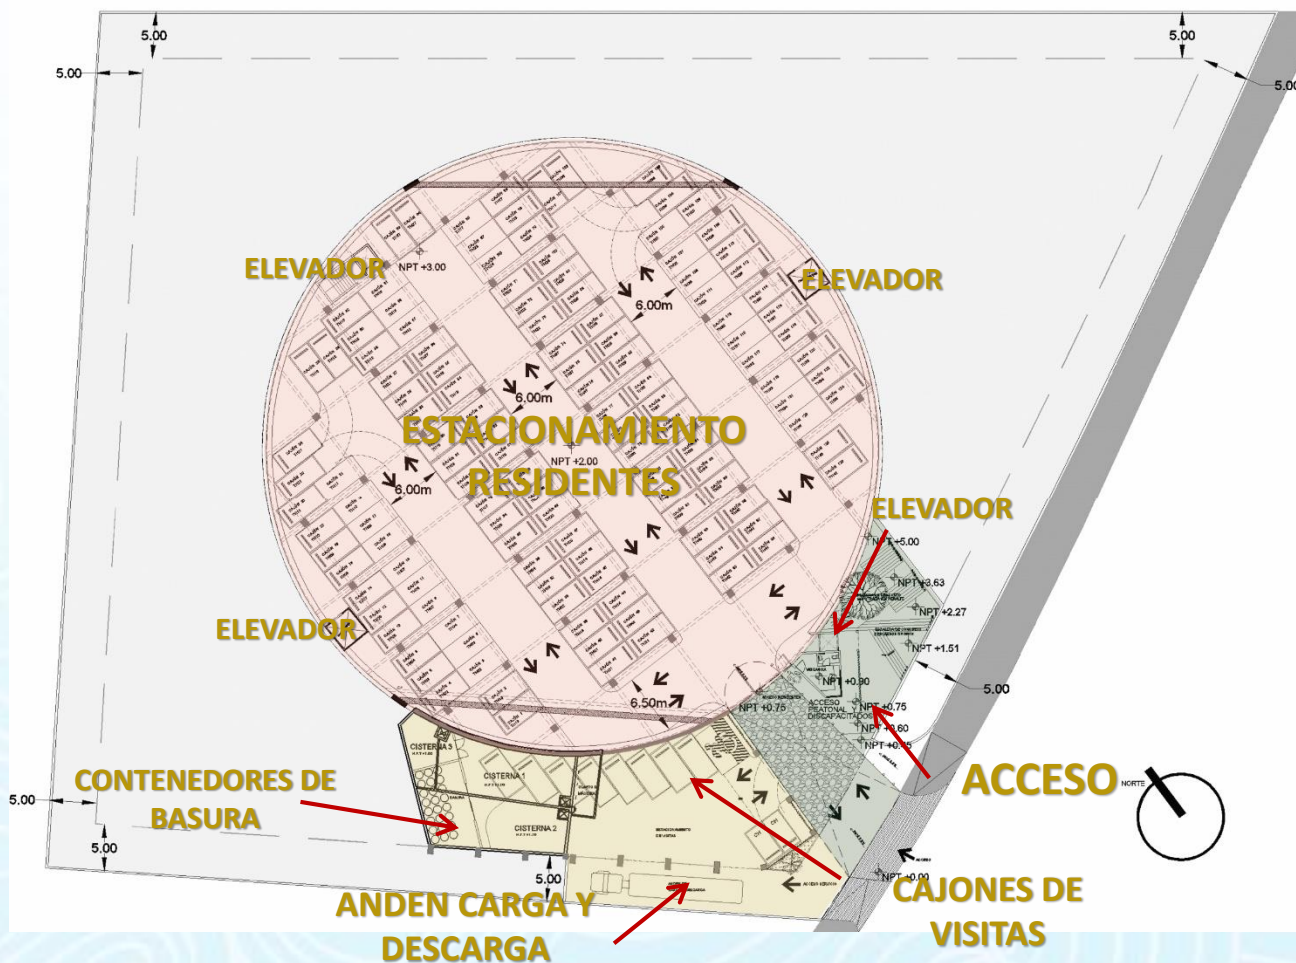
5.00

5.00

5.00

5.00

ELEVADOR

NPT +3.00

ELEVADOR

6.00m

6.00m

ESTACIONAMIENTO RESIDENTES

NPT +2.00

6.00m

ELEVADOR

NPT +5.00

NPT +3.63

NPT +2.27

ELEVADOR

NPT +1.51

NPT +0.90

5.00

6.50m

NPT +0.75

ACCESO PEATONAL DISCAPACITADOS

NPT +0.75

NPT +0.60

NPT +0.45

CISTERNA 3

CISTERNA 1

CONTENEDORES DE BASURA

5.00

CISTERNA 2

ACCESO

NORTE

5.00

5.00

NPT +0.00

CAJONES DE VISITAS

ANDEN CARGA Y DESCARGA